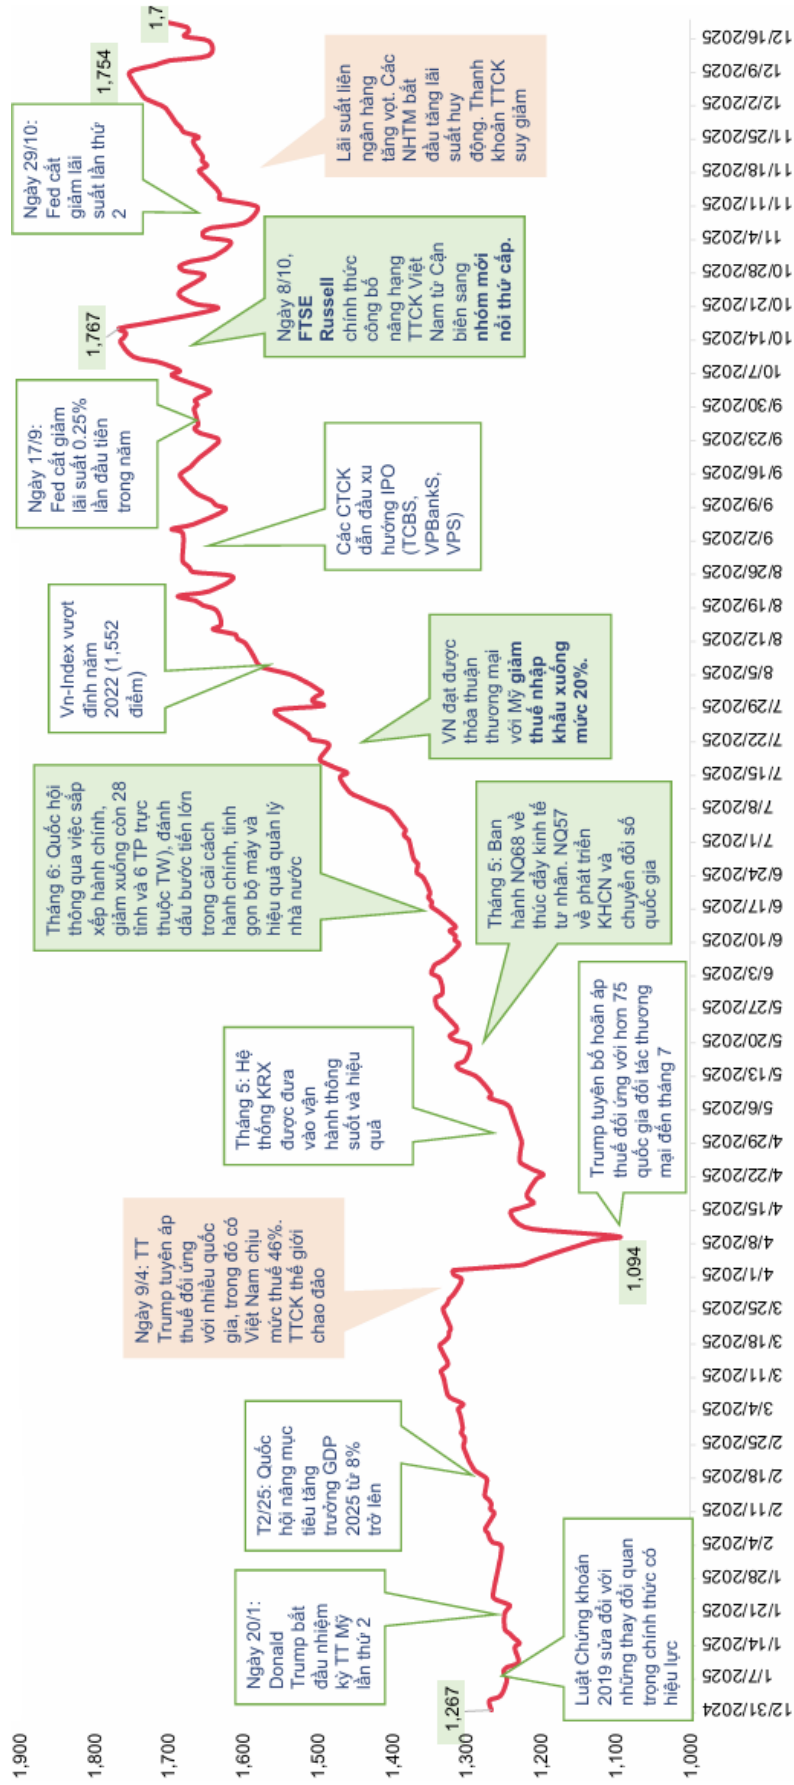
1,900
1,800
1,700
1,600
1,500
1,400
1,300
1,200
1,100
1,000

12/31/2024
1/7/2025
1/14/2025
1/21/2025
1/28/2025
2/4/2025
2/11/2025
2/18/2025
2/25/2025
3/4/2025
3/11/2025
3/18/2025
3/25/2025
4/1/2025
4/8/2025
4/15/2025
4/22/2025
4/29/2025
5/6/2025
5/13/2025
5/20/2025
5/27/2025
6/3/2025
6/10/2025
6/17/2025
6/24/2025
7/1/2025
7/8/2025
7/15/2025
7/22/2025
7/29/2025
8/5/2025
8/12/2025
8/19/2025
8/26/2025
9/2/2025
9/9/2025
9/16/2025
9/23/2025
9/30/2025
10/7/2025
10/14/2025
10/21/2025
10/28/2025
11/4/2025
11/11/2025
11/18/2025
11/25/2025
12/2/2025
12/9/2025
12/16/2025

1,267

Ngày 20/1: Donald Trump bắt đầu nhiệm kỳ TT Mỹ lần thứ 2

Luật Chứng khoán 2019 sửa đổi với những thay đổi quan trọng chính thức có hiệu lực

T2/25: Quốc hội nâng mục tiêu tăng trưởng GDP 2025 từ 8% trở lên

Ngày 9/4: TT Trump tuyên áp thuế đối ứng với nhiều quốc gia, trong đó có Việt Nam chịu mức thuế 46%. TTCK thế giới chao đảo

1,094

Trump tuyên bố hoãn áp thuế đối ứng với hơn 75 quốc gia đối tác thương mại đến tháng 7

Tháng 5: Hệ thống KRX được đưa vào vận hành thông suốt và hiệu quả

Tháng 5: Ban hành NQ68 về thúc đẩy kinh tế tư nhân. NQ57 về phát triển KHCN và chuyển đổi số quốc gia

Tháng 6: Quốc hội thông qua việc sắp xếp hành chính, giảm xuống còn 28 tỉnh và 6 TP trực thuộc TW), đánh dấu bước tiến lớn trong cải cách hành chính, tinh gọn bộ máy và hiệu quả quản lý nhà nước

VN đạt được thỏa thuận thương mại với Mỹ **giảm thuế nhập khẩu xuống mức 20%.**

Vn-Index vượt đỉnh năm 2022 (1,552 điểm)

Các CTCK dẫn đầu xu hướng IPO (TCBS, VPBankS, VPS)

Ngày 17/9: Fed cắt giảm lãi suất 0.25% lần đầu tiên trong năm

1,767

Ngày 8/10, **FTSE Russell** chính thức công bố nâng hạng TTCK Việt Nam từ Cận biên sang **nhóm mới nổi thứ cấp.**

Ngày 29/10: Fed cắt giảm lãi suất lần thứ 2

Lãi suất liên ngân hàng tăng vọt. Các NHTM bắt đầu tăng lãi suất huy động. Thanh khoản TTCK suy giảm

1,754

1,7